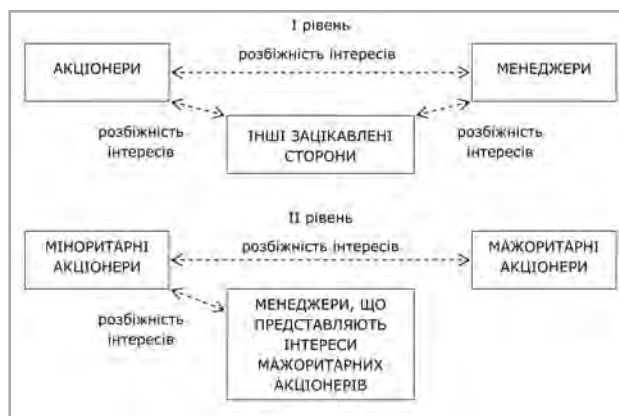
I рівень

розбіжність інтересів

АКЦІОНЕРИ

МЕНЕДЖЕРИ

розбіжність інтересів

ІНШІ ЗАЦІКАВЛЕНІ СТОРОНИ

розбіжність інтересів

II рівень

МІНОРИТАРНІ АКЦІОНЕРИ

розбіжність інтересів

МАЖОРИТАРНІ АКЦІОНЕРИ

розбіжність інтересів

МЕНЕДЖЕРИ, ЩО ПРЕДСТАВЛЯЮТЬ ІНТЕРЕСИ МАЖОРИТАРНИХ АКЦІОНЕРІВ